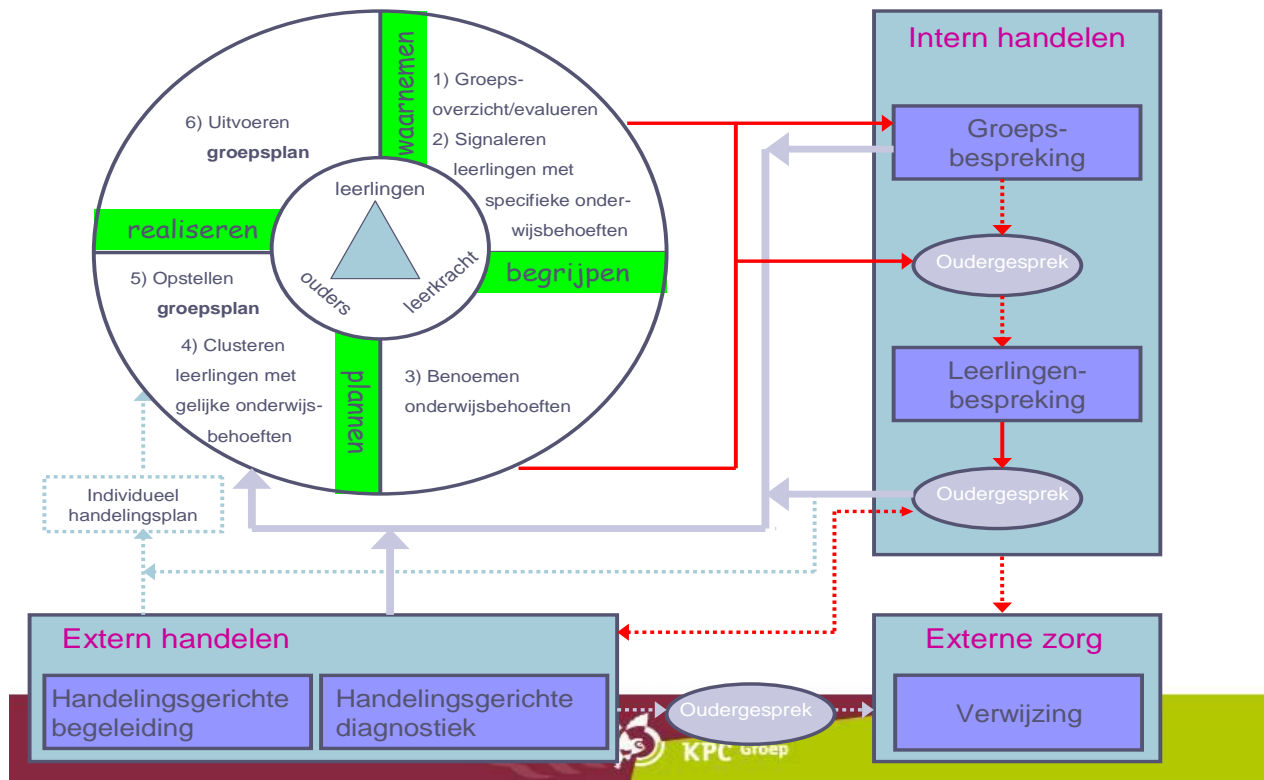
waarnemen

1) Groepsoverzicht/evalueren
2) Signaleren leerlingen met specifieke onderwijsbehoeften

6) Uitvoeren **groepsplan**

leerlingen
ouders
leerkracht

realiseren

begrijpen

5) Opstellen **groepsplan**
4) Clusteren leerlingen met gelijke onderwijsbehoeften

plannen

3) Benoemen onderwijsbehoeften

Individueel handelingsplan

Intern handelen

Groepsbespreking

Oudergesprek

Leerlingenbespreking

Oudergesprek

Extern handelen

Handelingsgerichte begeleiding

Handelingsgerichte diagnostiek

Oudergesprek

Externe zorg

Verwijzing

KPC Groep